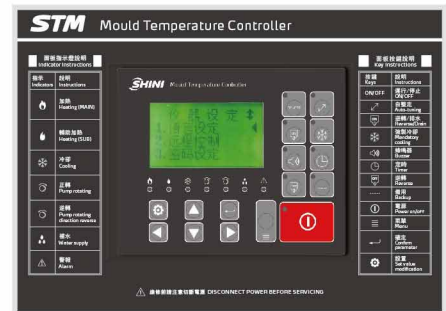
STM Mould Temperature Controller

面板指示燈說明 Indicator Instructions

| 指示 Indicators | 說明 Instructions |
|---|---|
| | 加熱 Heating (MAIN) |
| | 輔助加熱 Heating (SUB) |
| | 冷卻 Cooling |
| | 正轉 Pump rotating |
| | 逆轉 Pump rotating direction reverse |
| | 補水 Water supply |
| | 警報 Alarm |

SHINI Mould Temperature Controller

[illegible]

面板按鍵說明 Key Instructions

| 按鍵 Keys | 說明 Instructions |
|---|---|
| ON/OFF | 運行/停止 ON/OFF |
| | 自動排 Auto-coo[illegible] |
| | 逆轉/排水 Reverse/Drain |
| | 強制冷卻 Mandatory cooling |
| | 蜂鳴器 Buzzer |
| | 定時 Timer |
| | 逆轉 Reverse |
| | 備用 Backup |
| | 電源 Power on/off |
| | 菜單 Menu |
| | 確認 Confirm parameter |
| | 設置 Set value modification |

維修前請注意切斷電源 DISCONNECT POWER BEFORE SERVICING